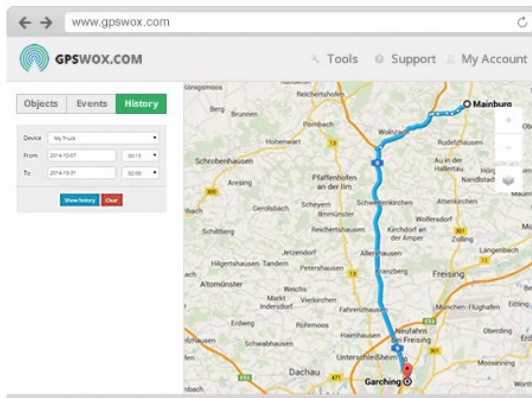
www.gpswox.com

GPSWOX.COM

Tools Support My Account

Objects Events History

Device My Truck
From 2014-10-07 00:15
To 2014-10-31 02:00

Show history Clear

Mainburg
Königsmoos
Reichertshofen
Berg
Brunnen
Pörnbach
Wolnzach
Rudelzhausen
Hohenwart
Schrobenhausen
Au in der Hallertau
Pfaffenhofen an der Ilm
Hörgertshausen
Nandlstadt
Aresing
Gerolsbach
Scheyern
Schweitenkirchen
Attenkirchen
Ilmmünster
Wolfersdorf
Reichertshausen
Schiltberg
Kirchdorf an der Amper
Jetzendorf
Allershausen
Langenbach
Hilgertshausen-Tandern
Petershausen
Freising
Kranzberg
Altomünster
Weichs
Markt Indersdorf
Vierkirchen
Fahrenzhausen
Erdweg
Röhrmoos
Neufahrn bei Freising
Schwabhausen
Unterschleißheim
Oberding
Dachau
Garching